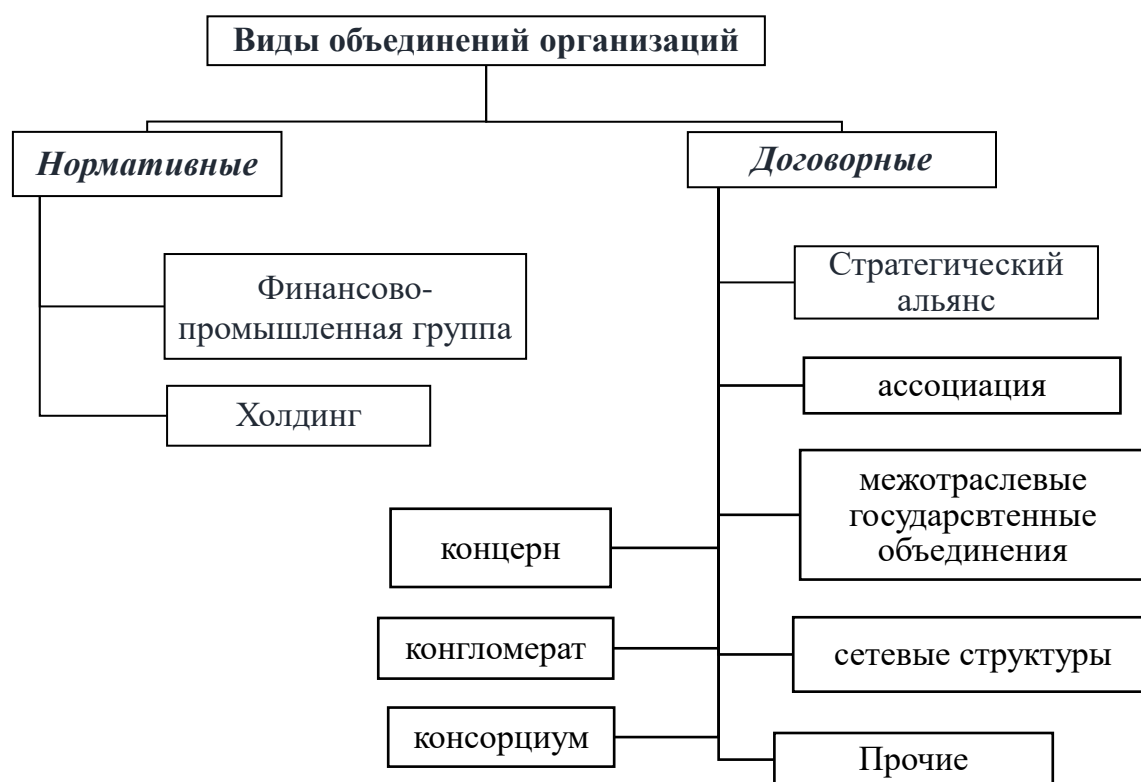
Виды объединений организаций

Нормативные

Финансово-промышленная группа

Холдинг

Договорные

Стратегический альянс

ассоциация

межотраслевые государсвтенные объединения

концерн

конгломерат

сетевые структуры

консорциум

Прочие